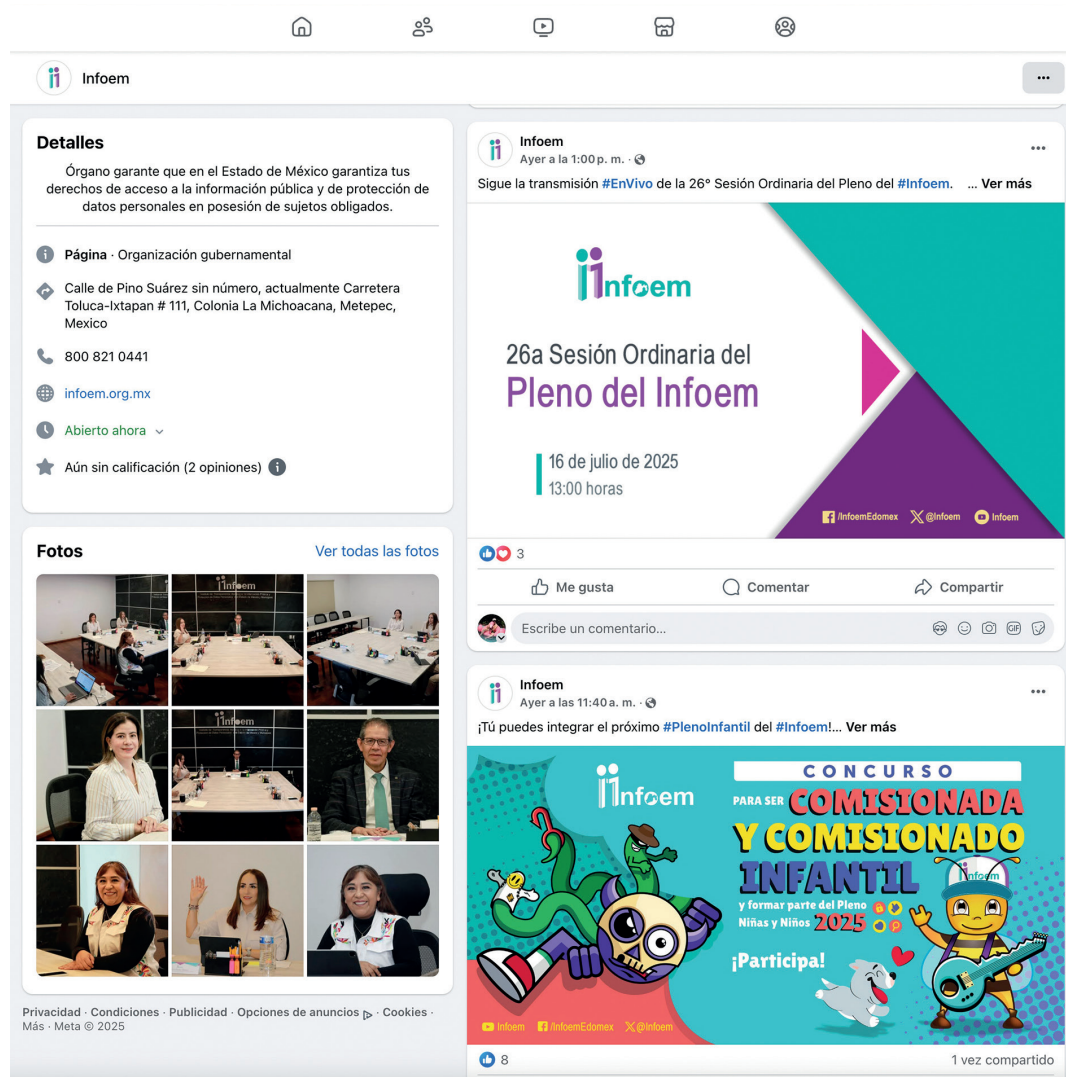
Infoem

Detalles

Órgano garante que en el Estado de México garantiza tus derechos de acceso a la información pública y de protección de datos personales en posesión de sujetos obligados.

Página · Organización gubernamental

Calle de Pino Suárez sin número, actualmente Carretera Toluca-Ixtapan # 111, Colonia La Michoacana, Metepec, Mexico

800 821 0441

infoem.org.mx

Abierto ahora

Aún sin calificación (2 opiniones)

Fotos

Ver todas las fotos

Privacidad · Condiciones · Publicidad · Opciones de anuncios · Cookies · Más · Meta © 2025

Infoem
Ayer a la 1:00 p. m. ·

Sigue la transmisión #EnVivo de la 26° Sesión Ordinaria del Pleno del #Infoem. ... Ver más

Infoem

26a Sesión Ordinaria del
Pleno del Infoem

16 de julio de 2025
13:00 horas

/InfoemEdomex @Infoem Infoem

3

Me gusta Comentar Compartir

Escribe un comentario...

Infoem
Ayer a las 11:40 a. m. ·

¡Tú puedes integrar el próximo #PlenoInfantil del #Infoem!... Ver más

Infoem

CONCURSO
PARA SER COMISIONADA
Y COMISIONADO
INFANTIL
y formar parte del Pleno
Niñas y Niños 2025

¡Participa!

Infoem /InfoemEdomex @Infoem

8

1 vez compartido